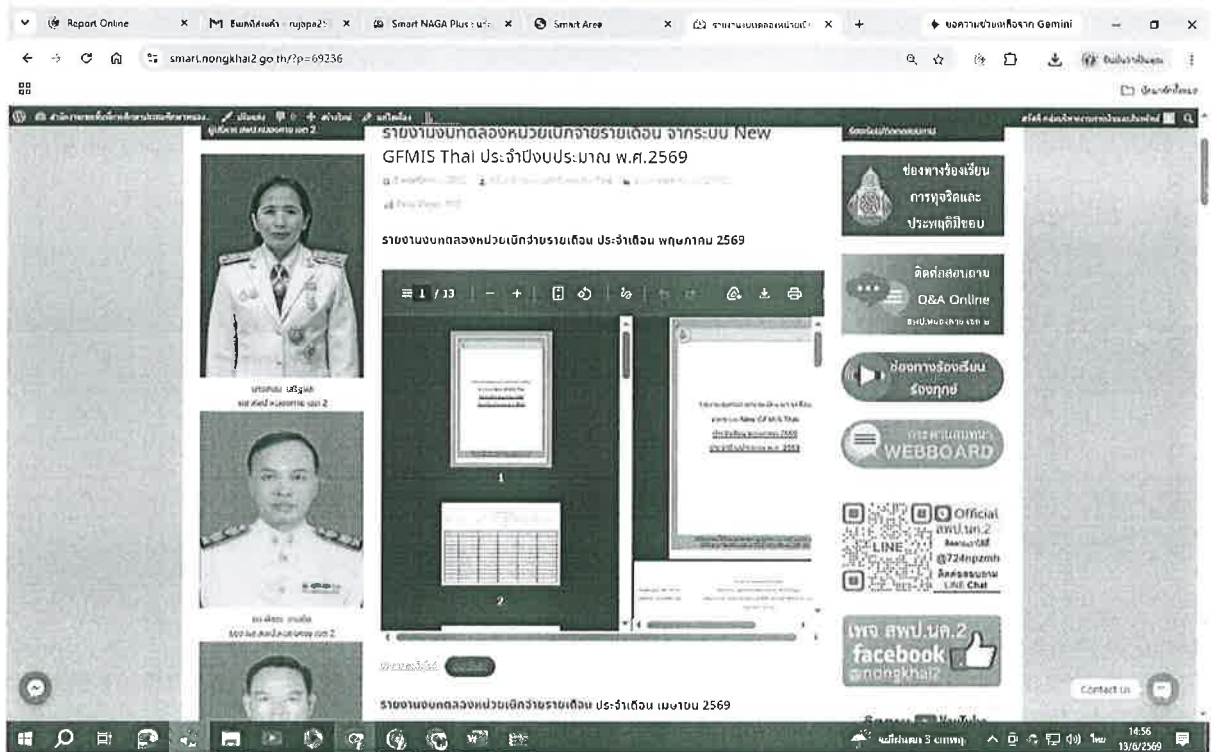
Report Online
Smart NAGA Plus
Smart Area
smart.nongkhai2.go.th/?p=69236

รายงานงบทดลองหน่วยเบิกจ่ายรายเดือน จากระบบ New GFMIS Thai ประจำปีงบประมาณ พ.ศ.2569

รายงานงบทดลองหน่วยเบิกจ่ายรายเดือน ประจำเดือน พฤษภาคม 2569

1 / 13

1

2

ช่องทางร้องเรียนการทุจริตและประพฤติมิชอบ

ติดต่อสอบถาม Q&A Online

ช่องทางร้องเรียน ร้องทุกข์

WEBBOARD

Official สพป.นค.2 @724npzmh LINE Chat

เพจ สพป.นค.2 facebook @nongkhai2

รายงานงบทดลองหน่วยเบิกจ่ายรายเดือน ประจำเดือน เมษายน 2569

Contact Us

14:56
13/6/2569